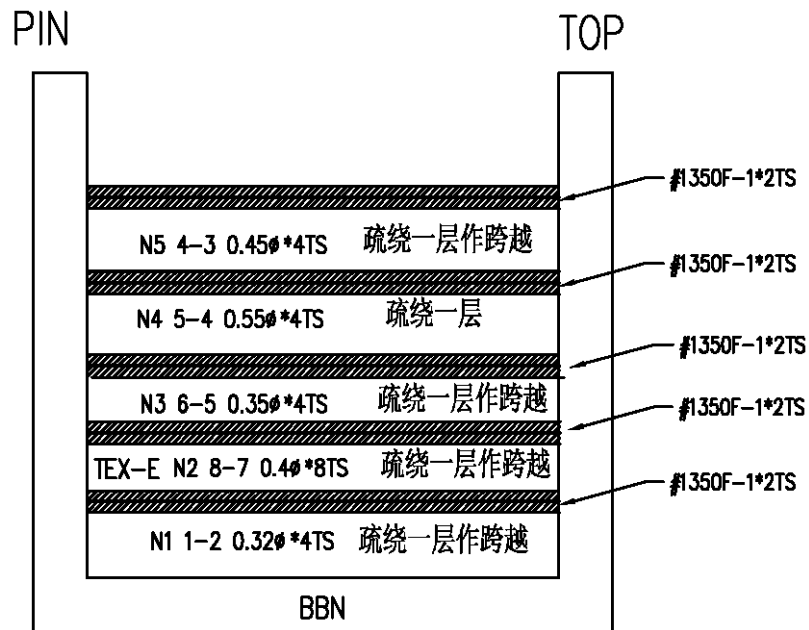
PIN

TOP

#1350F-1*2TS

N5 4-3 0.45ø *4TS 疏绕一层作跨越

#1350F-1*2TS

N4 5-4 0.55ø *4TS 疏绕一层

#1350F-1*2TS

N3 6-5 0.35ø *4TS 疏绕一层作跨越

#1350F-1*2TS

TEX-E N2 8-7 0.4ø *8TS 疏绕一层作跨越

#1350F-1*2TS

N1 1-2 0.32ø *4TS 疏绕一层作跨越

BBN